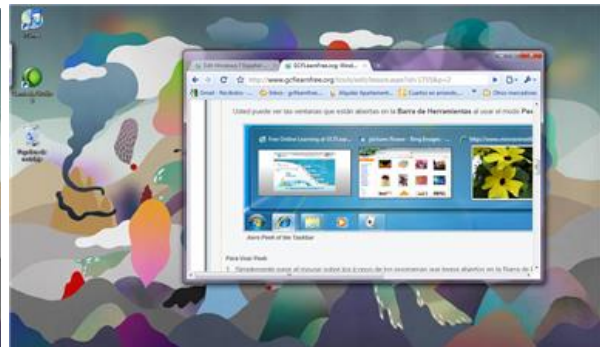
Edit Windows 7 Español
GCFLearnFree.org: Wind...
http://www.gcflearnfree.org/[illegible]
Gmail - Recibidos
Inbox - gcflearnfree
Alquiler Apartament...
Cuartos en arriendo
Otros marcadores

Usted puede ver las ventanas que están abiertas en la Barra de Herramientas al usar el modo Pee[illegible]

Free Online Learning at GCFLear...
pictures flower - Bing Images
https://www.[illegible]

Aero Peek of the Taskbar

Para Usar Peek:
1. Simplemente pase el mouse sobre los íconos de los programas que tiene abiertos en la Barra de T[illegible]